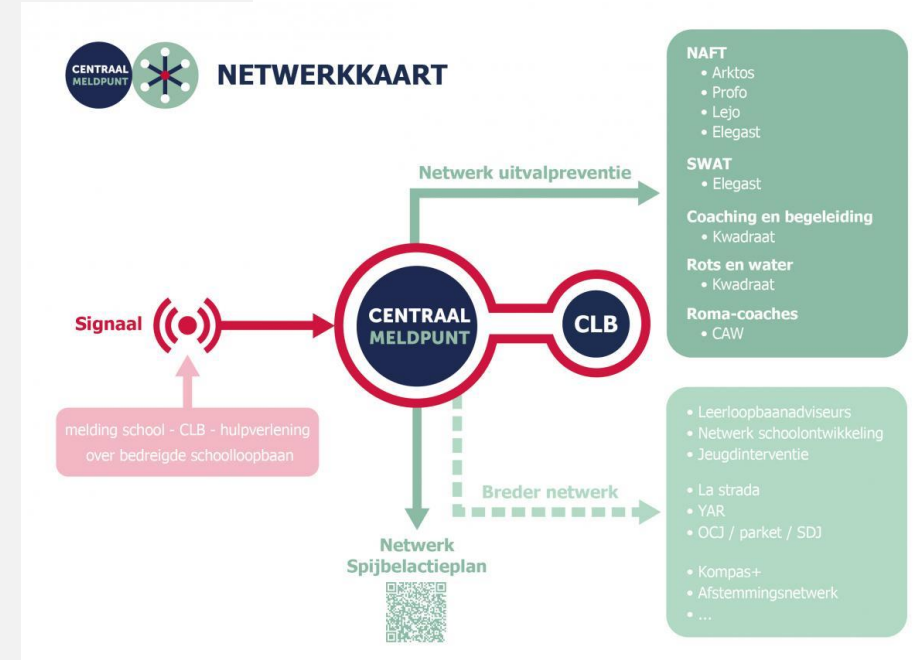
CENTRAAL MELDPUNT

NETWERKKAART

NAFT
• Arktos
• Profo
• Lejo
• Elegast

SWAT
• Elegast

Coaching en begeleiding
• Kwadraat

Rots en water
• Kwadraat

Roma-coaches
• CAW

Netwerk uitvalpreventie

Signaal

CENTRAAL MELDPUNT

CLB

melding school - CLB - hulpverlening over bedreigde schoolloopbaan

Breder netwerk

• Leerloopbaanadviseurs
• Netwerk schoolontwikkeling
• Jeugdinterventie

• La strada
• YAR
• OCJ / parket / SDJ

• Kompas+
• Afstemmingsnetwerk
• ...

Netwerk Spijbelactieplan